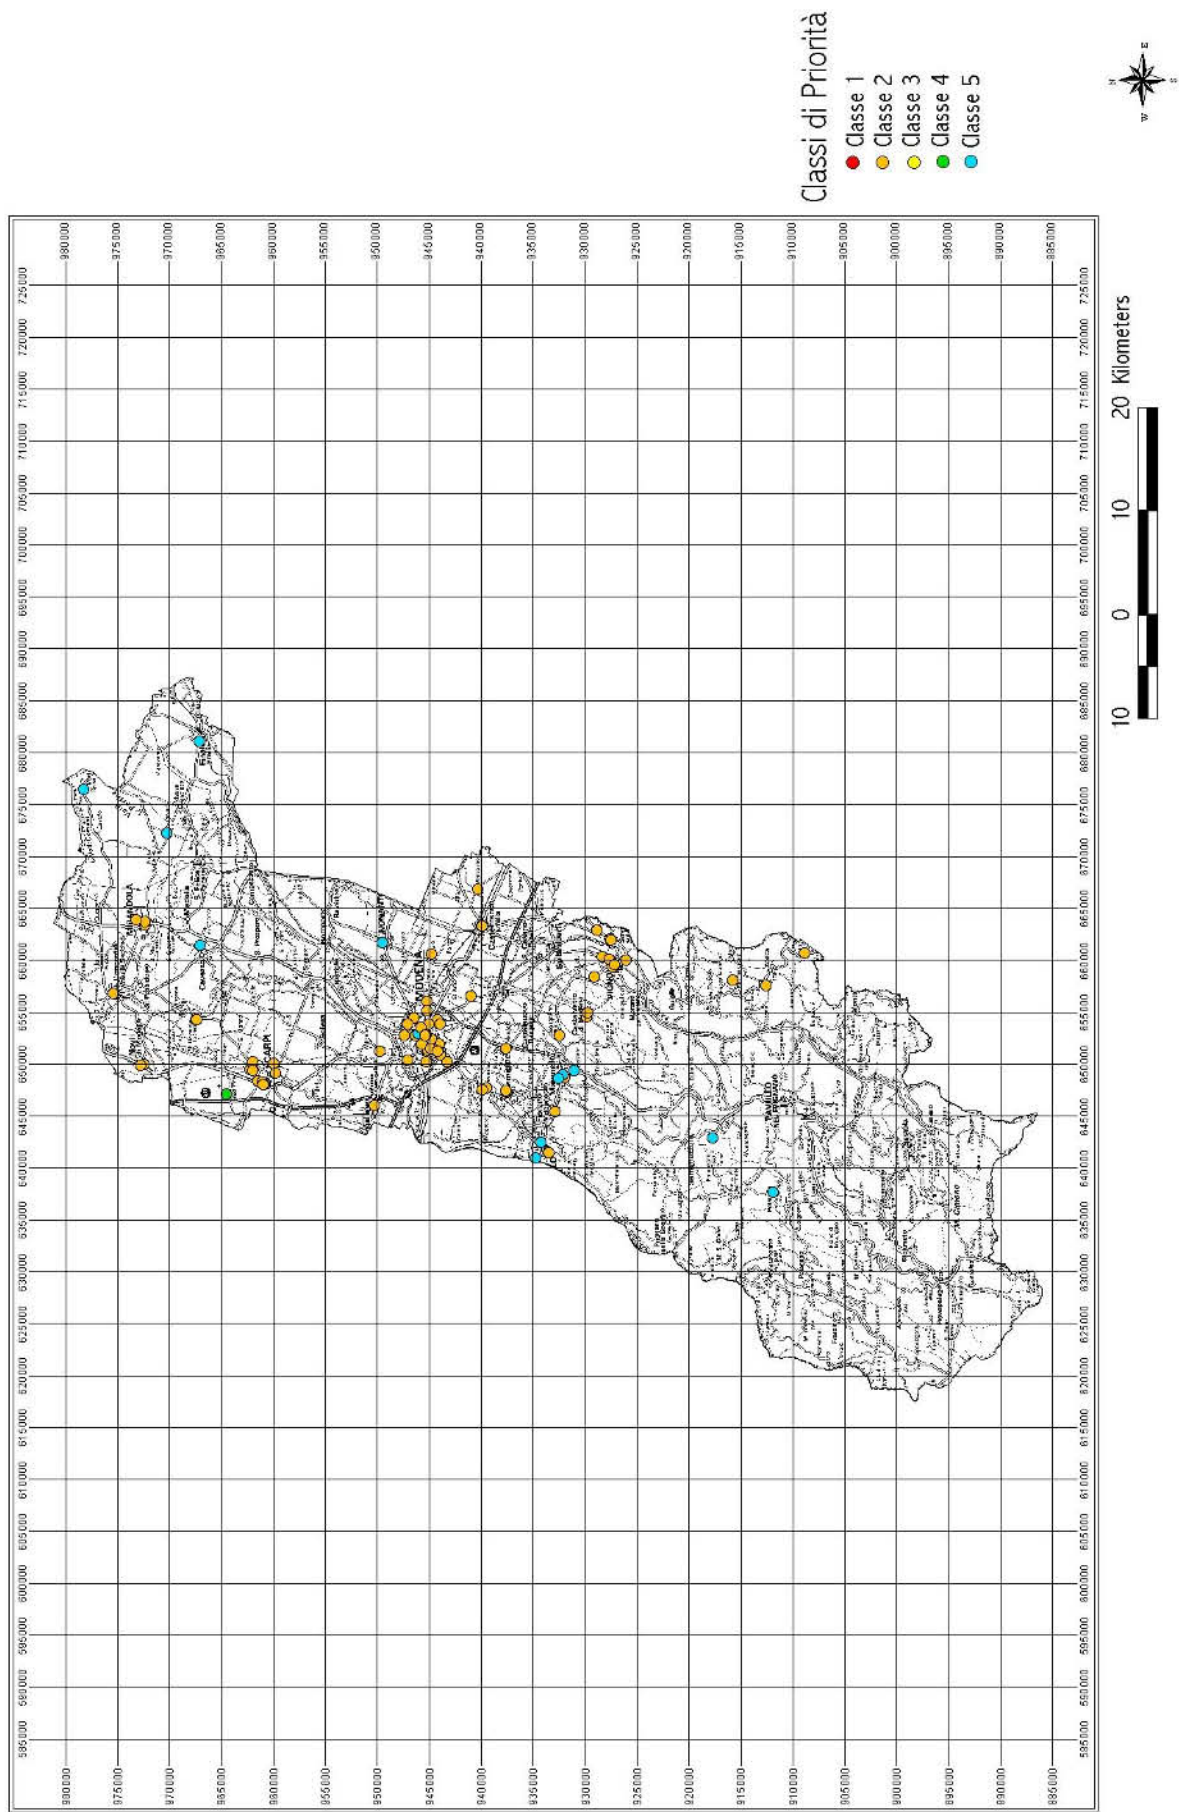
Classi di Priorità
Classe 1
Classe 2
Classe 3
Classe 4
Classe 5

N
E
S
W

10 0 10 20 Kilometers

980000
975000
970000
965000
960000
955000
950000
945000
940000
935000
930000
925000
920000
915000
910000
905000
900000
895000
890000
885000

725000
720000
715000
710000
705000
700000
695000
690000
685000
680000
675000
670000
665000
660000
655000
650000
645000
640000
635000
630000
625000
620000
615000
610000
605000
600000
595000
590000
585000

MODENA
CARPI
MIRANDOLA
VIGNOLA
PAVULLO NEL FRIGNANO